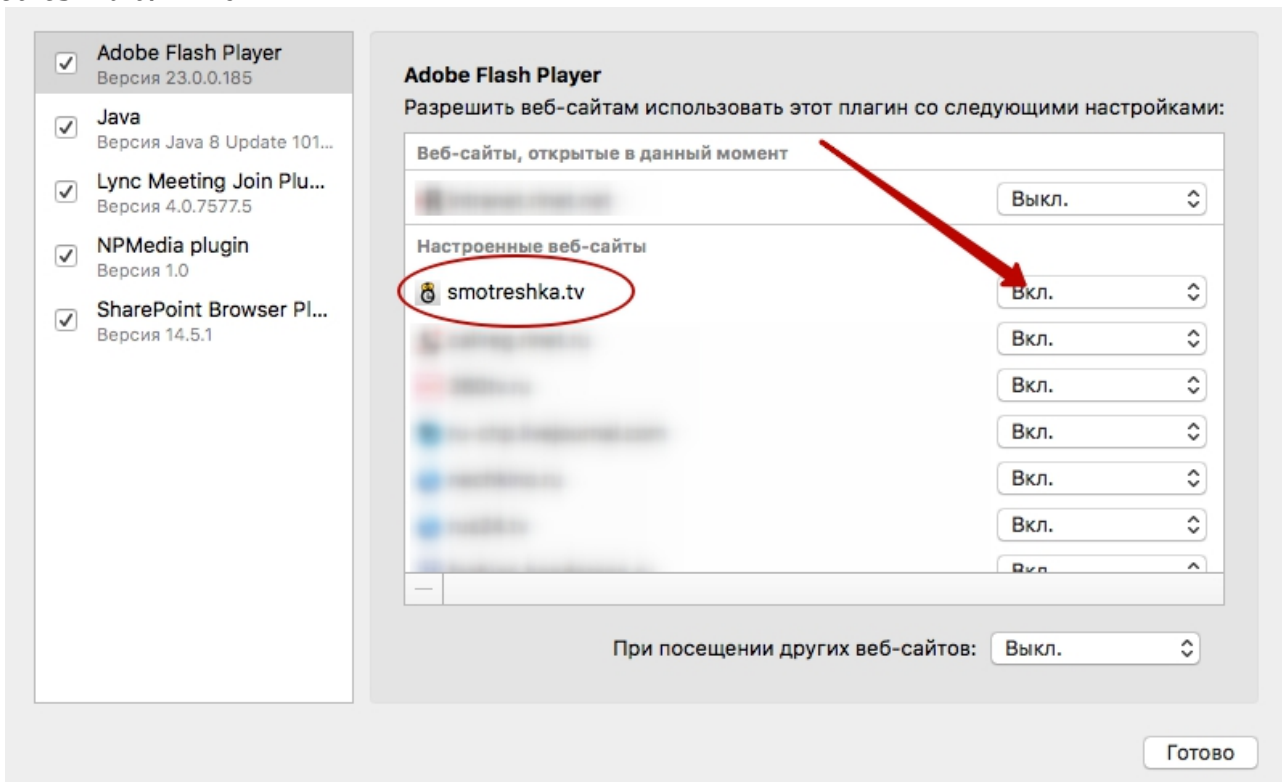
Adobe Flash Player
Версия 23.0.0.185

Java
Версия Java 8 Update 101...

Lync Meeting Join Plu...
Версия 4.0.7577.5

NPMedia plugin
Версия 1.0

SharePoint Browser Pl...
Версия 14.5.1

Adobe Flash Player
Разрешить веб-сайтам использовать этот плагин со следующими настройками:

Веб-сайты, открытые в данный момент

| | |
|---|---|
| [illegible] | Выкл. |

Настроенные веб-сайты

| | |
|---|---|
| smotreshka.tv | Вкл. |
| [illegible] | Вкл. |
| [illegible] | Вкл. |
| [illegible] | Вкл. |
| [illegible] | Вкл. |
| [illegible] | Вкл. |
| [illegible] | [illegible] |

—

При посещении других веб-сайтов: Выкл.

Готово